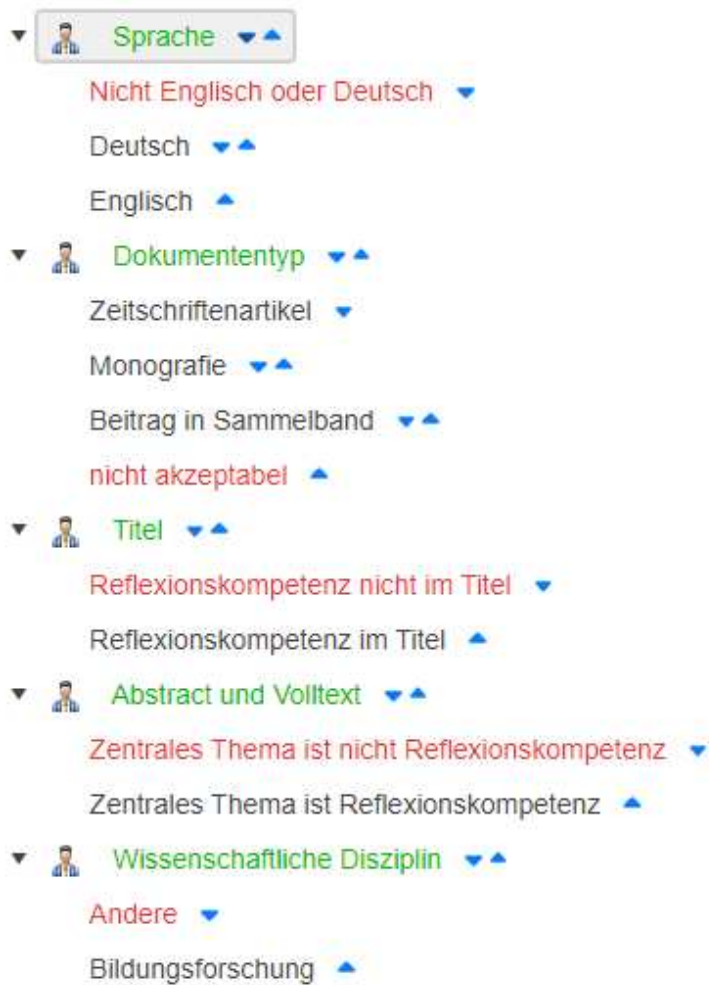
Sprache

Nicht Englisch oder Deutsch

Deutsch

Englisch

Dokumententyp

Zeitschriftenartikel

Monografie

Beitrag in Sammelband

nicht akzeptabel

Titel

Reflexionskompetenz nicht im Titel

Reflexionskompetenz im Titel

Abstract und Volltext

Zentrales Thema ist nicht Reflexionskompetenz

Zentrales Thema ist Reflexionskompetenz

Wissenschaftliche Disziplin

Andere

Bildungsforschung